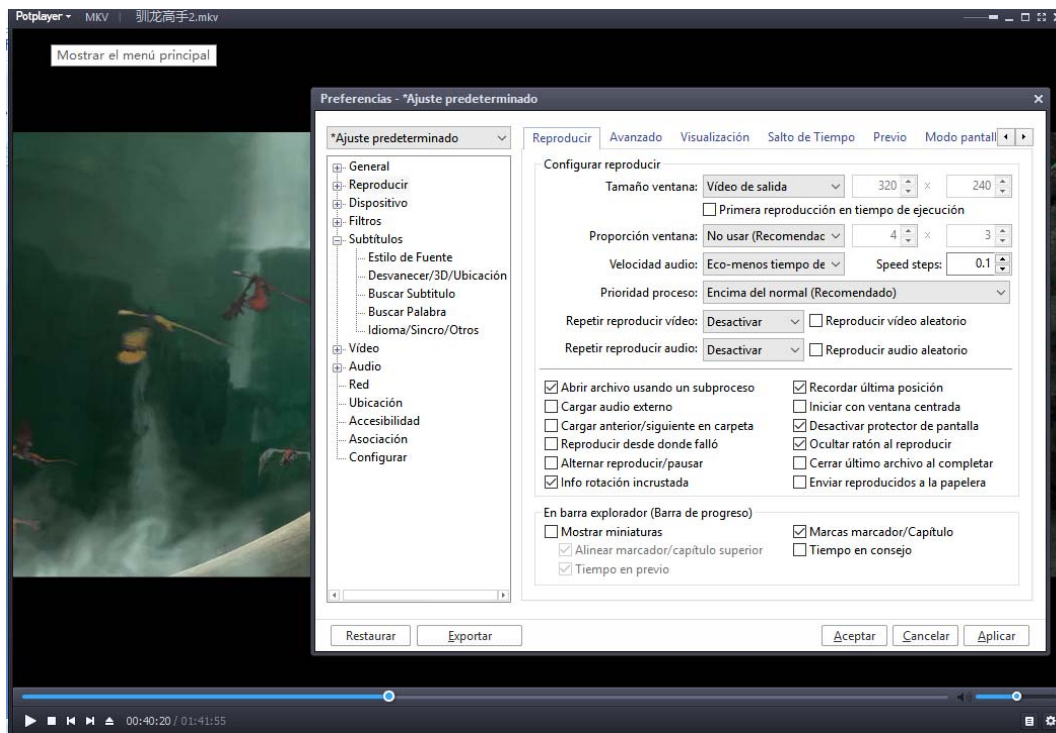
Potplayer ▾ MKV | 驯龙高手2.mkv

Mostrar el menú principal

Preferencias - *Ajuste predeterminado

*Ajuste predeterminado

General
Reproducir
Dispositivo
Filtros
Subtítulos
Estilo de Fuente
Desvanecer/3D/Ubicación
Buscar Subtítulo
Buscar Palabra
Idioma/Sincro/Otros
Vídeo
Audio
Red
Ubicación
Accesibilidad
Asociación
Configurar

Reproducir | Avanzado | Visualización | Salto de Tiempo | Previo | Modo pantall

Configurar reproducir
Tamaño ventana: Vídeo de salida 320 x 240
Primera reproducción en tiempo de ejecución
Proporción ventana: No usar (Recomendac 4 x 3
Velocidad audio: Eco-menos tiempo de Speed steps: 0.1
Prioridad proceso: Encima del normal (Recomendado)
Repetir reproducir vídeo: Desactivar Reproducir vídeo aleatorio
Repetir reproducir audio: Desactivar Reproducir audio aleatorio

Abrir archivo usando un subproceso
Cargar audio externo
Cargar anterior/siguiente en carpeta
Reproducir desde donde falló
Alternar reproducir/pausar
Info rotación incrustada
Recordar última posición
Iniciar con ventana centrada
Desactivar protector de pantalla
Ocultar ratón al reproducir
Cerrar último archivo al completar
Enviar reproducidos a la papelera

En barra explorador (Barra de progreso)
Mostrar miniaturas
Alinear marcador/capítulo superior
Tiempo en previo
Marcas marcador/Capítulo
Tiempo en consejo

Restaurar | Exportar | Aceptar | Cancelar | Aplicar

00:40:20 / 01:41:55